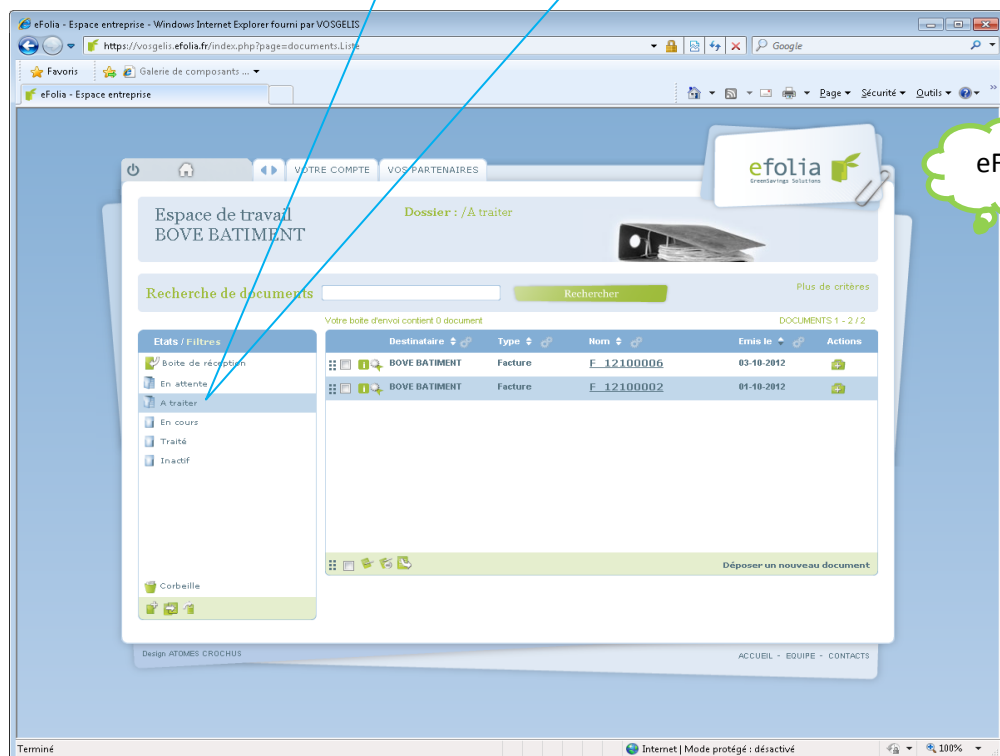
eFolia - Espace entreprise - Windows Internet Explorer fourni par VOSGELIS

https://vosgelis.efolia.fr/index.php?page=documents.Liste

Google

Favoris | Galerie de composants ...

eFolia - Espace entreprise

Page ▾ Sécurité ▾ Outils ▾

VOTRE COMPTE | VOS PARTENAIRES

efolia
GreenSavings Solutions

eF

Espace de travail
BOVE BATIMENT

Dossier : /A traiter

Recherche de documents

Rechercher

Plus de critères

Etats / Filtres

Votre boite d'envoi contient 0 document

DOCUMENTS 1 - 2 / 2

Boite de réception
En attente
A traiter
En cours
Traité
Inactif

| | Destinataire | Type | Nom | Emis le | Actions |
|---|---|---|---|---|---|
| | BOVE BATIMENT | Facture | F_12100006 | 03-10-2012 | |
| | BOVE BATIMENT | Facture | F_12100002 | 01-10-2012 | |

Corbeille

Déposer un nouveau document

Design ATOMES CROCHUS

ACCUEIL - EQUIPE - CONTACTS

Terminé

Internet | Mode protégé : désactivé

100%